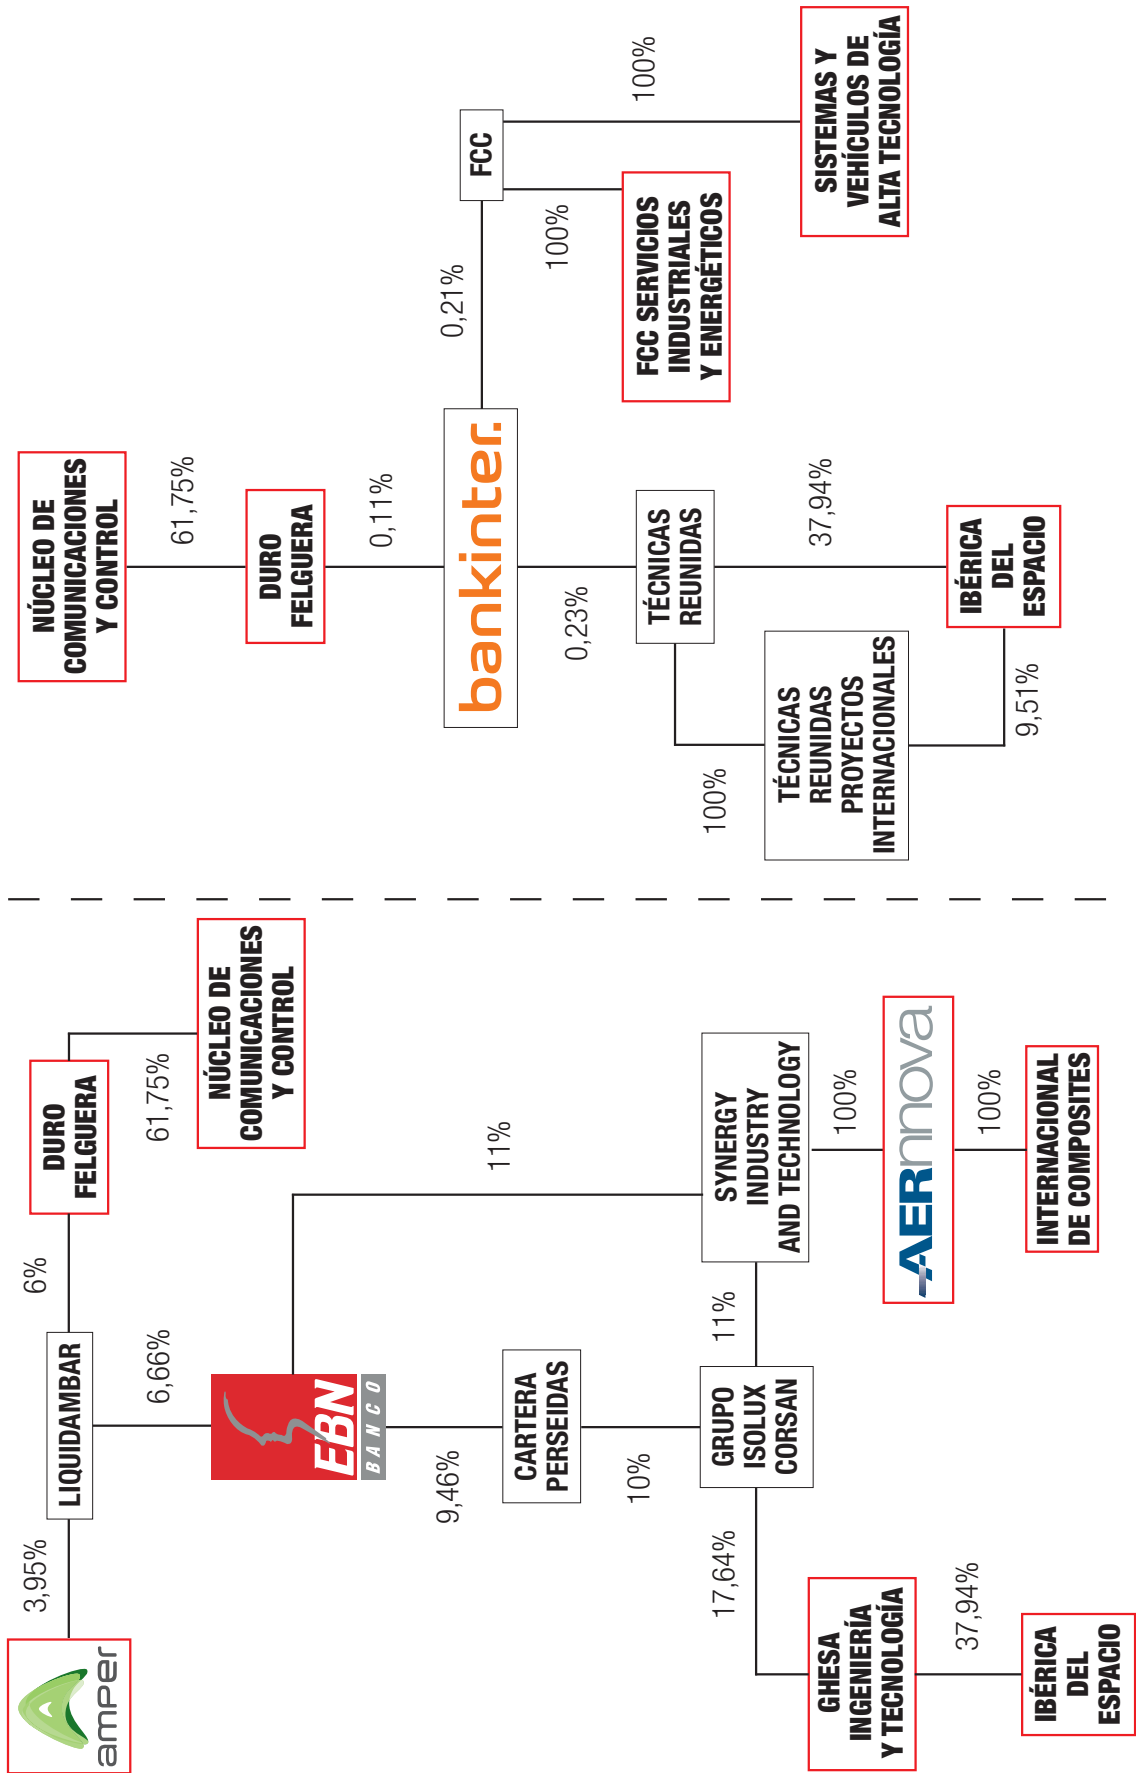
NÚCLEO DE COMUNICACIONES Y CONTROL

61,75%

DURO FELGUERA

0,11%

bankinter.

0,21%

FCC

100%

SISTEMAS Y VEHÍCULOS DE ALTA TECNOLOGÍA

100%

FCC SERVICIOS INDUSTRIALES Y ENERGÉTICOS

0,23%

TÉCNICAS REUNIDAS

37,94%

IBÉRICA DEL ESPACIO

100%

TÉCNICAS REUNIDAS PROYECTOS INTERNACIONALES

9,51%

amper

3,95%

LIQUIDAMBAR

6%

DURO FELGUERA

61,75%

NÚCLEO DE COMUNICACIONES Y CONTROL

6,66%

EBN BANCO

11%

9,46%

CARTERA PERSEIDAS

10%

GRUPO ISOLUX CORSAN

11%

SYNERGY INDUSTRY AND TECHNOLOGY

100%

AERnnova

100%

INTERNACIONAL DE COMPOSITES

17,64%

GHESA INGENIERÍA Y TECNOLOGÍA

37,94%

IBÉRICA DEL ESPACIO